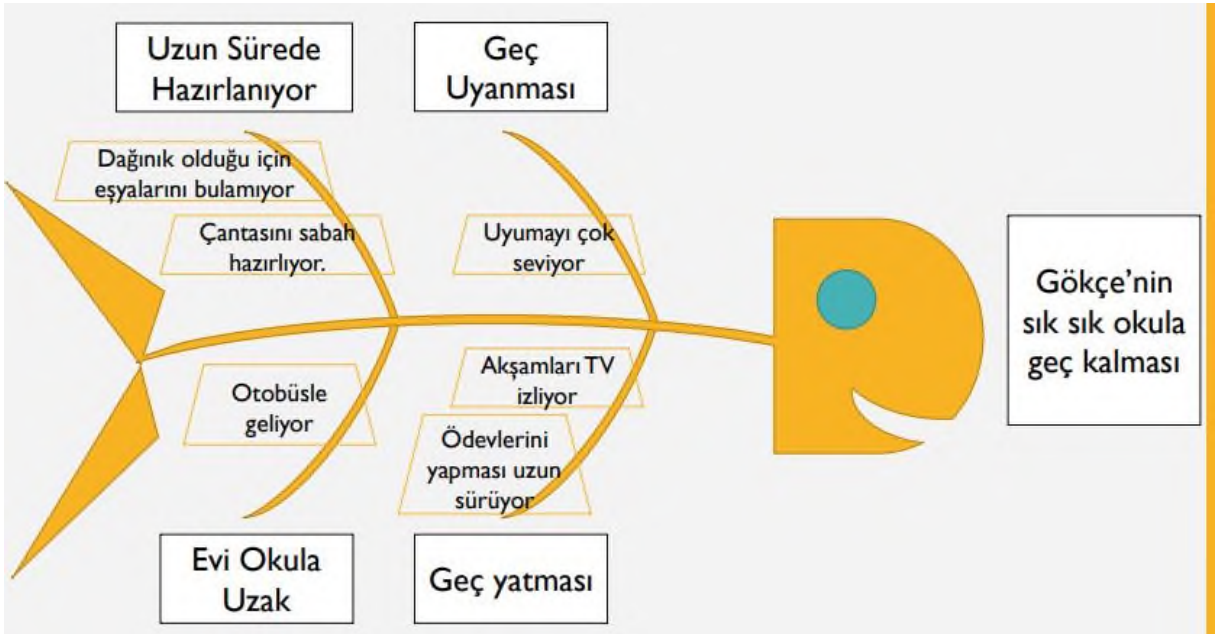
Uzun Sürede Hazırlanıyor

Geç Uyanması

Dağınık olduğu için eşyalarını bulamıyor

Çantasını sabah hazırlıyor.

Uyumayı çok seviyor

Gökçe'nin sık sık okula geç kalması

Otobüsle geliyor

Akşamları TV izliyor

Ödevlerini yapması uzun sürüyor

Evi Okula Uzak

Geç yatması